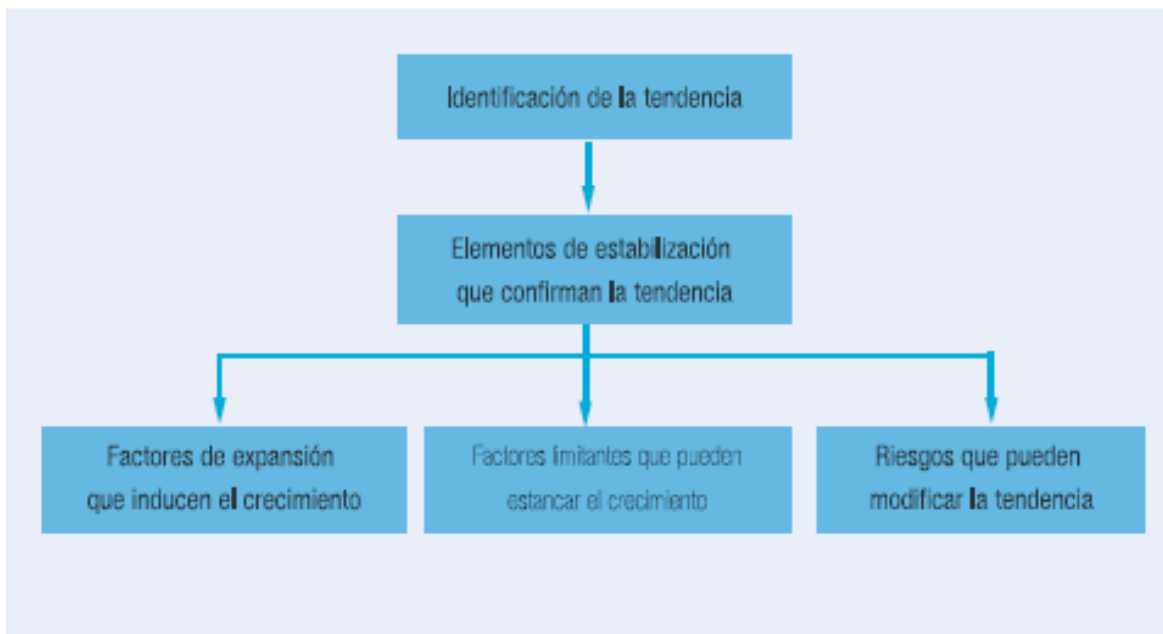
Identificación de la tendencia

Elementos de estabilización que confirman la tendencia

Factores de expansión que inducen el crecimiento

Factores limitantes que pueden estancar el crecimiento

Riesgos que pueden modificar la tendencia